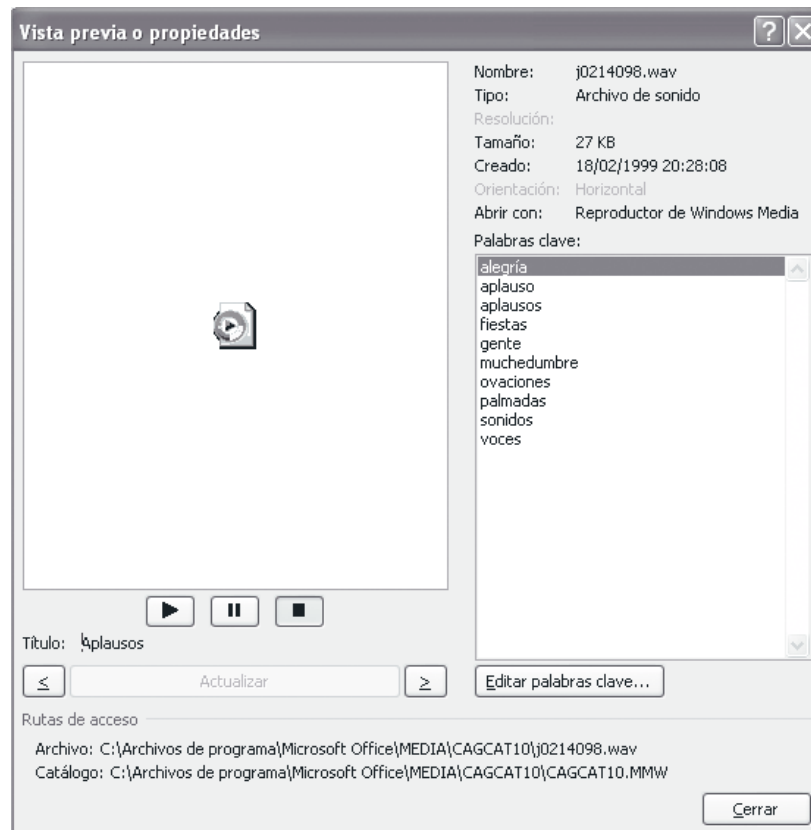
Vista previa o propiedades

Nombre: j0214098.wav
Tipo: Archivo de sonido
Resolución:
Tamaño: 27 KB
Creado: 18/02/1999 20:28:08
Orientación: Horizontal
Abrir con: Reproductor de Windows Media

Palabras clave:
alegría
aplauso
aplausos
fiestas
gente
muchedumbre
ovaciones
palmadas
sonidos
voces

Título: Aplausos

≤ Actualizar ≥

Editar palabras clave...

Rutas de acceso

Archivo: C:\Archivos de programa\Microsoft Office\MEDIA\CAGCAT10\j0214098.wav
Catálogo: C:\Archivos de programa\Microsoft Office\MEDIA\CAGCAT10\CAGCAT10.MMW

Cerrar